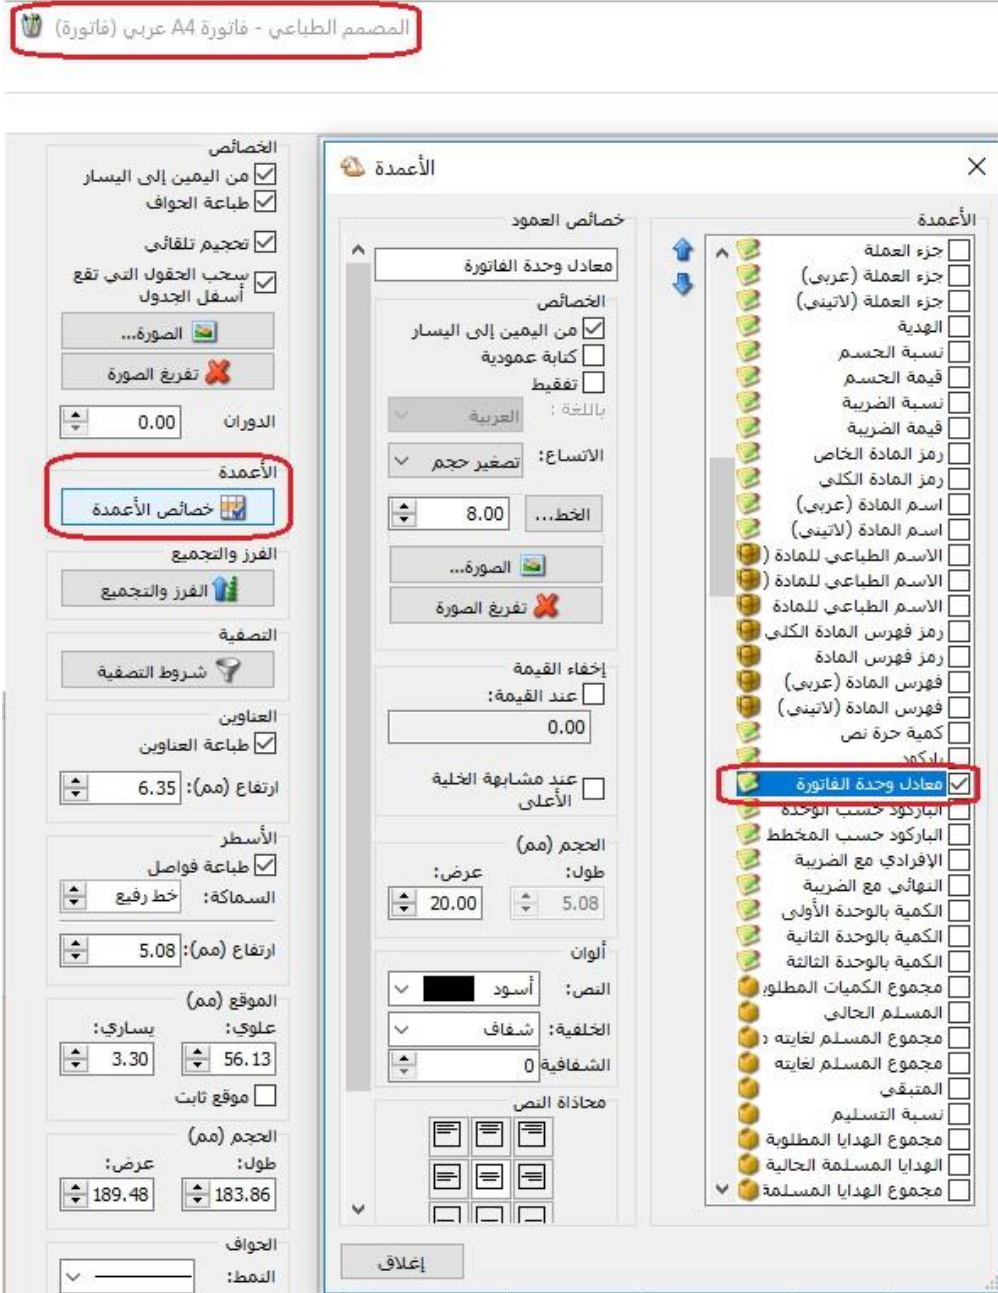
المصمم الطباعي - فاتورة A4 عربي (فاتورة)

الخصائص
من اليمين إلى اليسار
طباعة الحواف
تحجيم تلقائي
سحب الحقول التي تقع أسفل الجدول
الصورة...
تفريغ الصورة
الدوران 0.00
الأعمدة
خصائص الأعمدة
الفرز والتجميع
الفرز والتجميع
التصفية
شروط التصفية
العناوين
طباعة العناوين
ارتفاع (مم): 6.35
الأسطر
طباعة فواصل
السماكة: خط رفيع
ارتفاع (مم): 5.08
الموقع (مم)
علوي: 56.13
يساري: 3.30
موقع ثابت
الحجم (مم)
طول: 183.86
عرض: 189.48
الحواف
النمط:

الأعمدة
الأعمدة
جزء العملة
جزء العملة (عربي)
جزء العملة (لاتيني)
الهدية
نسبة الحسم
قيمة الحسم
نسبة الضريبة
قيمة الضريبة
رمز المادة الخاص
رمز المادة الكلي
اسم المادة (عربي)
اسم المادة (لاتيني)
الاسم الطباعي للمادة (
الاسم الطباعي للمادة (
الاسم الطباعي للمادة
رمز فهرس المادة الكلي
رمز فهرس المادة
فهرس المادة (عربي)
فهرس المادة (لاتيني)
كمية حرة نص
باركود
معادل وحدة الفاتورة
الباركود حسب الوحدة
الباركود حسب المخطط
الإفرادي مع الضريبة
النهائي مع الضريبة
الكمية بالوحدة الأولى
الكمية بالوحدة الثانية
الكمية بالوحدة الثالثة
مجموع الكميات المطلو
المسلم الحالي
مجموع المسلم لغايته
مجموع المسلم لغايته
المتبقي
نسبة التسليم
مجموع الهدايا المطلوبة
الهدايا المسلمة الحالية
مجموع الهدايا المسلمة

خصائص العمود
معادل وحدة الفاتورة
الخصائص
من اليمين إلى اليسار
كتابة عمودية
تفقيط
باللغة: العربية
الاتساع: تصغير حجم
الخط... 8.00
الصورة...
تفريغ الصورة
إخفاء القيمة
عند القيمة:
0.00
عند مشابهة الخلية الأعلى
الحجم (مم)
طول: 5.08
عرض: 20.00
ألوان
النص: أسود
الخلفية: شفاف
الشفافية 0
محاذاة النص
إغلاق